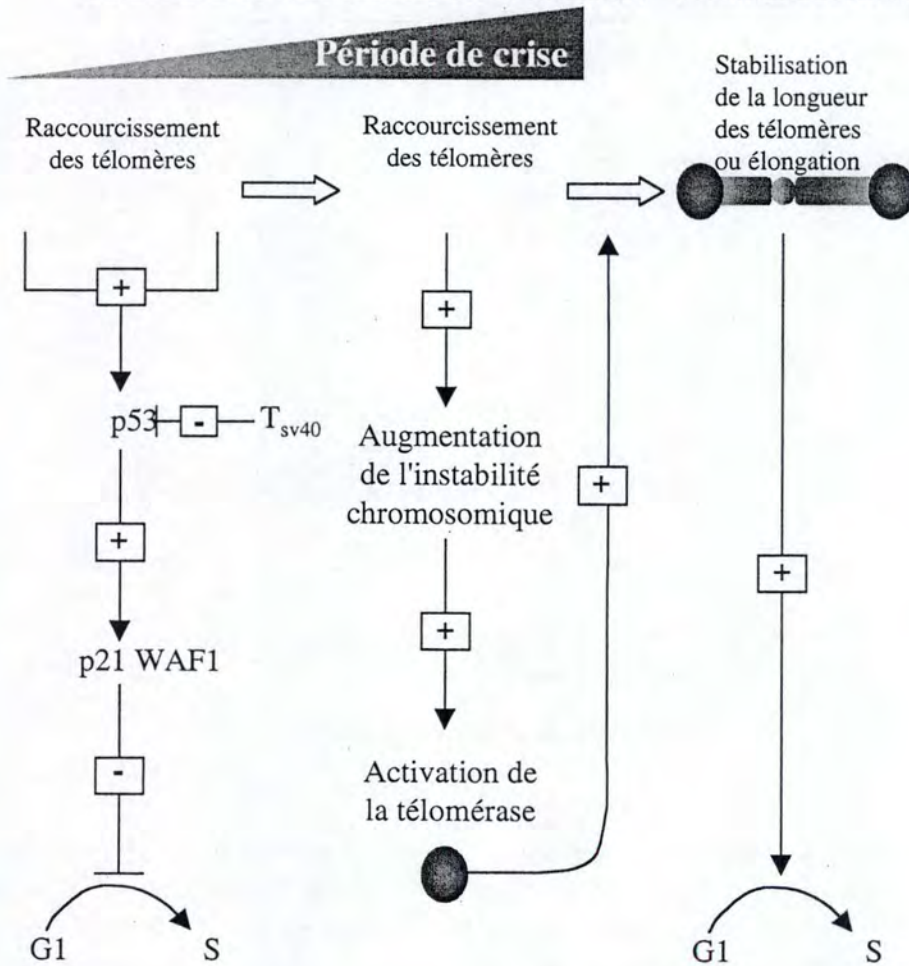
Période de crise

Raccourcissement des télomères

Raccourcissement des télomères

Stabilisation de la longueur des télomères ou élongation

+

p53

-

$T_{sv40}$

+

p21 WAF1

-

G1

S

+

Augmentation de l'instabilité chromosomique

+

Activation de la télomérase

+

+

G1

S